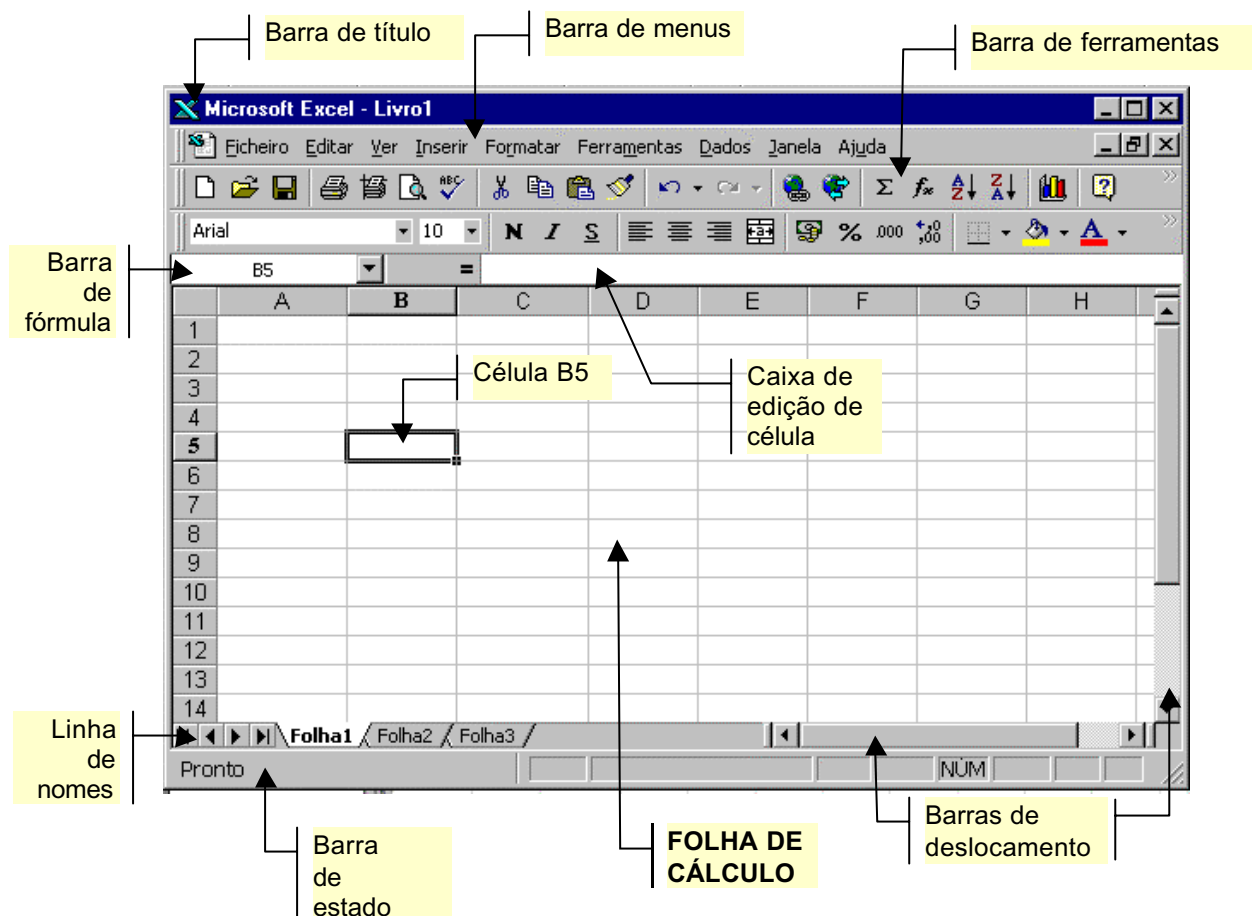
Barra de título

Barra de menus

Barra de ferramentas

Microsoft Excel - Livro1

Ficheiro Editar Ver Inserir Formatar Ferramentas Dados Janela Ajuda

Arial 10 N I S % 000

Barra de fórmula

B5 =

| | A | B | C | D | E | F | G | H |
|---|---|---|---|---|---|---|---|---|
| 1 | | | | | | | | |
| 2 | | | | | | | | |
| 3 | | | | | | | | |
| 4 | | | | | | | | |
| 5 | | | | | | | | |
| 6 | | | | | | | | |
| 7 | | | | | | | | |
| 8 | | | | | | | | |
| 9 | | | | | | | | |
| 10 | | | | | | | | |
| 11 | | | | | | | | |
| 12 | | | | | | | | |
| 13 | | | | | | | | |
| 14 | | | | | | | | |

Célula B5

Caixa de edição de célula

Linha de nomes

Folha1 Folha2 Folha3

Pronto NÚM

Barras de deslocamento

Barra de estado

FOLHA DE CÁLCULO